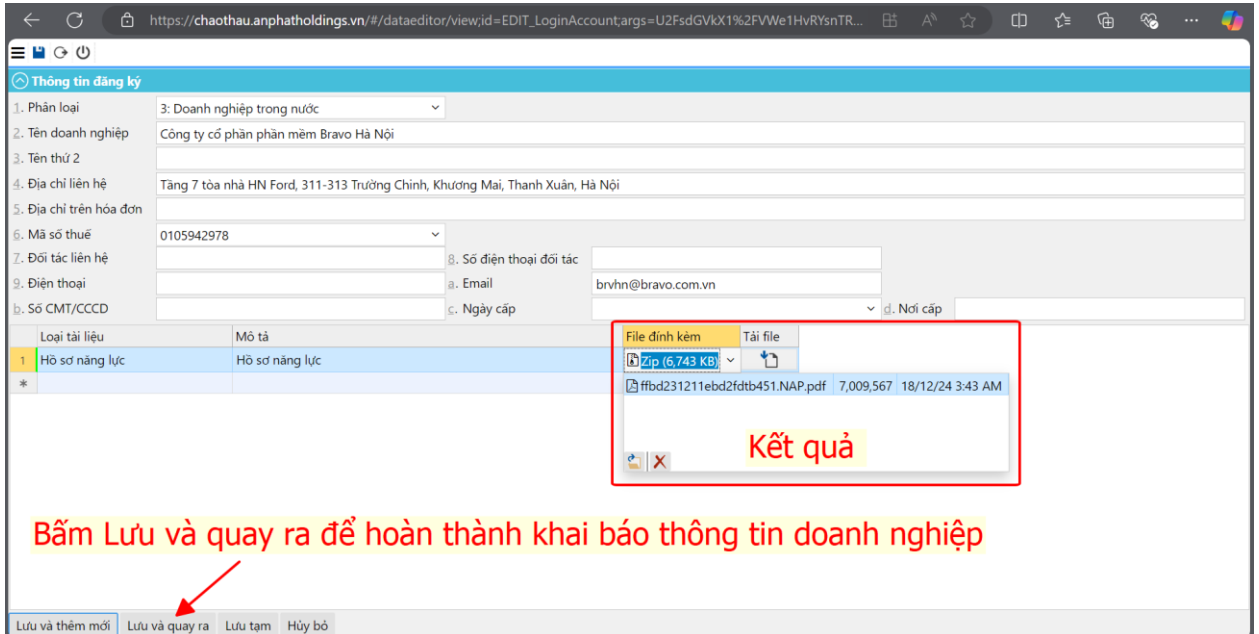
https://chaothau.anphatholdings.vn/#/dataeditor/view;id=EDIT_LoginAccount;args=U2FsdGVkX1%2FVWe1HvRYsnTR...

Thông tin đăng ký

1. Phân loại | 3: Doanh nghiệp trong nước
2. Tên doanh nghiệp | Công ty cổ phần phần mềm Bravo Hà Nội
3. Tên thứ 2
4. Địa chỉ liên hệ | Tầng 7 tòa nhà HN Ford, 311-313 Trường Chinh, Khương Mai, Thanh Xuân, Hà Nội
5. Địa chỉ trên hóa đơn
6. Mã số thuế | 0105942978
7. Đối tác liên hệ | 8. Số điện thoại đối tác
9. Điện thoại | a. Email | brvhn@bravo.com.vn
b. Số CMT/CCCD | c. Ngày cấp | d. Nơi cấp

| | Loại tài liệu | Mô tả | File đính kèm | Tải file |
|---|---|---|---|---|
| 1 | Hồ sơ năng lực | Hồ sơ năng lực | Zip (6,743 KB) | |
| * | | | | |

ffbd231211ebd2fdtb451.NAP.pdf 7,009,567 18/12/24 3:43 AM

Kết quả

Bấm Lưu và quay ra để hoàn thành khai báo thông tin doanh nghiệp

Lưu và thêm mới | Lưu và quay ra | Lưu tạm | Hủy bỏ